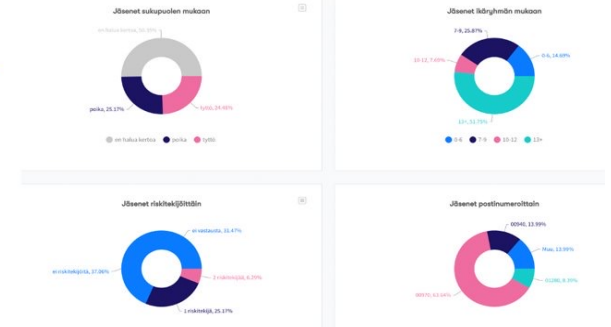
Jäsenet sukupuolen mukaan

en halua kertoa, 50.00%

poika, 25.17%

tyttö, 24.49%

en halua kertoa · poika · tyttö

Jäsenet ikäryhmän mukaan

7-9, 25.87%

10-12, 7.69%

0-6, 14.69%

13+, 51.75%

0-6 · 7-9 · 10-12 · 13+

Jäsenet riskitekijöittäin

ei riskitekijöitä, 37.06%

ei vastausta, 31.47%

2 riskitekijää, 6.29%

1 riskitekijä, 25.17%

Jäsenet postinumeroittain

00540, 13.99%

Muu, 13.99%

01200, 8.39%

00970, 63.64%